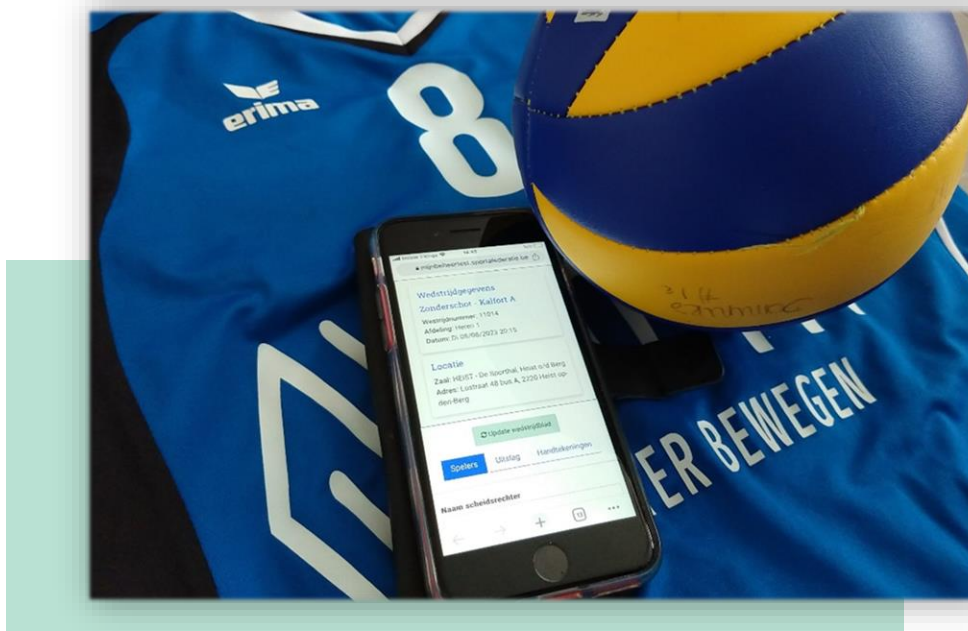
erima

8

ER BEWEGEN

Wedstrijdgegevens
Zonderschot - Kalfort A
Wedstrijdnummer: 11014
Afdeling: Heren 1
Datum: Di 06/06/2023 20:15

Locatie
Zaal: HEIST - De Sporthal, Heist o/d Berg
Adres: Lostraat 48 bus A, 2220 Heist-op-den-Berg

Update wedstrijdblad

Spelers
Uitslag
Handtekeningen

Naam scheidsrechter